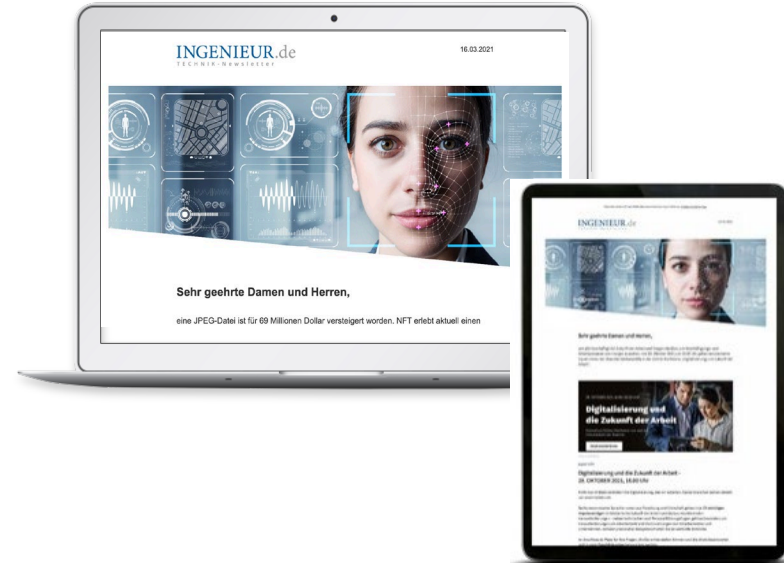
INGENIEUR.de
TECHNIK-Newsletter

16.03.2021

Sehr geehrte Damen und Herren,

eine JPEG-Datei ist für 69 Millionen Dollar versteigert worden. NFT erlebt aktuell einen

INGENIEUR.de

Sehr geehrte Damen und Herren,

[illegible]

Digitalisierung und die Zukunft der Arbeit

Digitalisierung und die Zukunft der Arbeit – 28. OKTOBER 2021, 10:00 Uhr

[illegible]